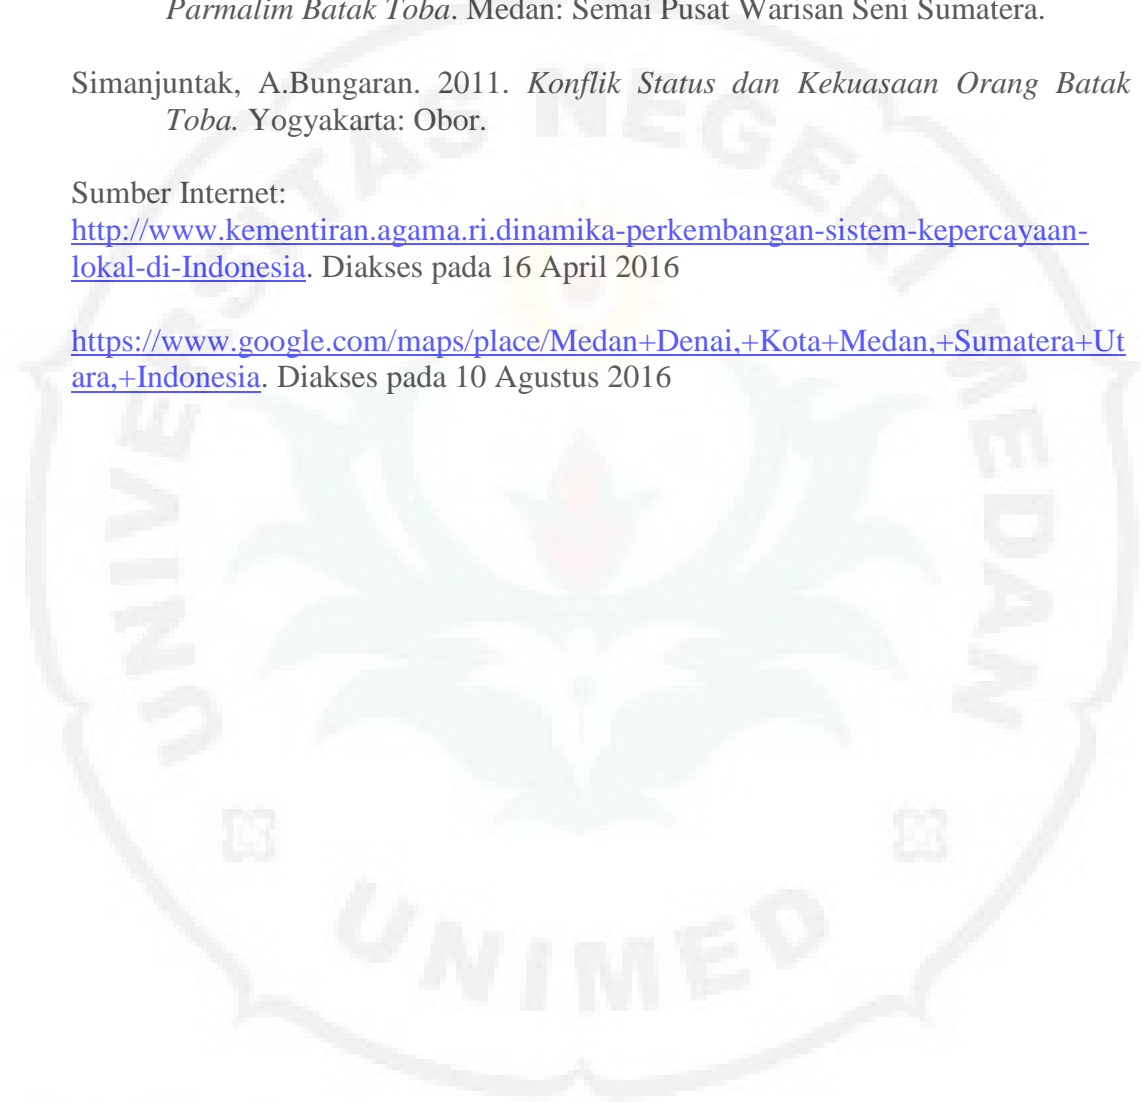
Parmalim Batak Toba. Medan: Semai Pusat Warisan Seni Sumatera.

Simanjuntak, A.Bungaran. 2011. Konflik Status dan Kekuasaan Orang Batak Toba. Yogyakarta: Obor.

Sumber Internet:
http://www.kementiran.agama.ri.dinamika-perkembangan-sistem-kepercayaan-lokal-di-Indonesia. Diakses pada 16 April 2016

https://www.google.com/maps/place/Medan+Denai,+Kota+Medan,+Sumatera+Utara,+Indonesia. Diakses pada 10 Agustus 2016

UNIVERSITAS NEGERI MEDAN

UNIMED